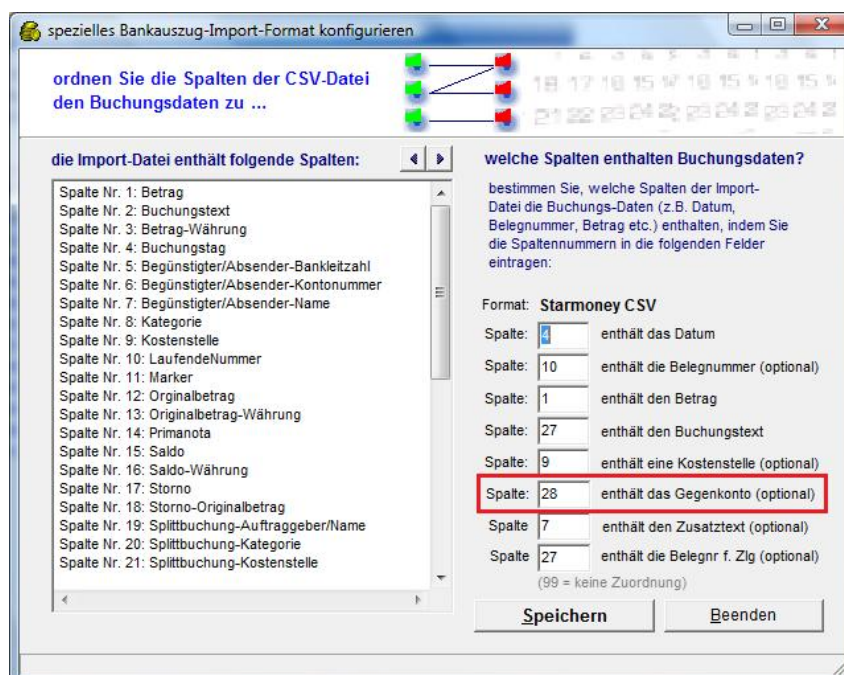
spezielles Bankauszug-Import-Format konfigurieren

ordnen Sie die Spalten der CSV-Datei den Buchungsdaten zu ...

die Import-Datei enthält folgende Spalten:

Spalte Nr. 1: Betrag
Spalte Nr. 2: Buchungstext
Spalte Nr. 3: Betrag-Währung
Spalte Nr. 4: Buchungstag
Spalte Nr. 5: Begünstigter/Absender-Bankleitzahl
Spalte Nr. 6: Begünstigter/Absender-Kontonummer
Spalte Nr. 7: Begünstigter/Absender-Name
Spalte Nr. 8: Kategorie
Spalte Nr. 9: Kostenstelle
Spalte Nr. 10: LaufendeNummer
Spalte Nr. 11: Marker
Spalte Nr. 12: Orginalbetrag
Spalte Nr. 13: Originalbetrag-Währung
Spalte Nr. 14: Primanota
Spalte Nr. 15: Saldo
Spalte Nr. 16: Saldo-Währung
Spalte Nr. 17: Storno
Spalte Nr. 18: Storno-Originalbetrag
Spalte Nr. 19: Splittbuchung-Auftraggeber/Name
Spalte Nr. 20: Splittbuchung-Kategorie
Spalte Nr. 21: Splittbuchung-Kostenstelle

welche Spalten enthalten Buchungsdaten?

bestimmen Sie, welche Spalten der Import-Datei die Buchungs-Daten (z.B. Datum, Belegnummer, Betrag etc.) enthalten, indem Sie die Spaltennummern in die folgenden Felder eintragen:

Format: Starmoney CSV

Spalte: 4 enthält das Datum
Spalte: 10 enthält die Belegnummer (optional)
Spalte: 1 enthält den Betrag
Spalte: 27 enthält den Buchungstext
Spalte: 9 enthält eine Kostenstelle (optional)
Spalte: 28 enthält das Gegenkonto (optional)
Spalte 7 enthält den Zusatztext (optional)
Spalte 27 enthält die Belegnr f. Zlg (optional)
(99 = keine Zuordnung)

Speichern
Beenden